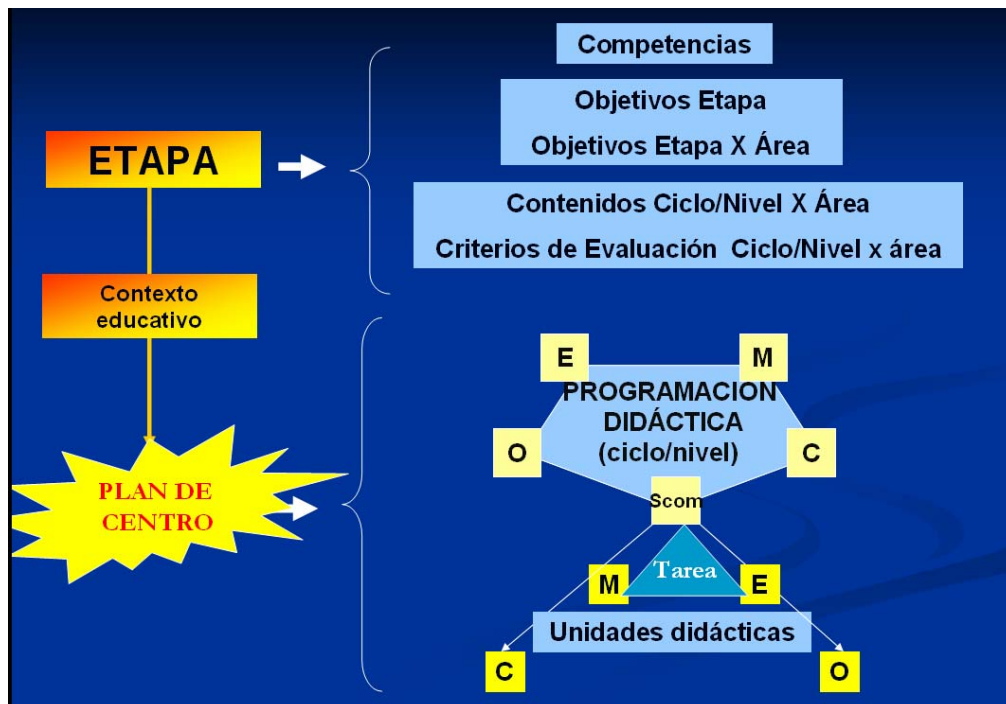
ETAPA

Competencias

Objetivos Etapa

Objetivos Etapa X Área

Contenidos Ciclo/Nivel X Área

Criterios de Evaluación Ciclo/Nivel x área

Contexto educativo

PLAN DE CENTRO

E

M

PROGRAMACION DIDÁCTICA (ciclo/nivel)

O

C

Scom

Tarea

M

E

Unidades didácticas

C

O